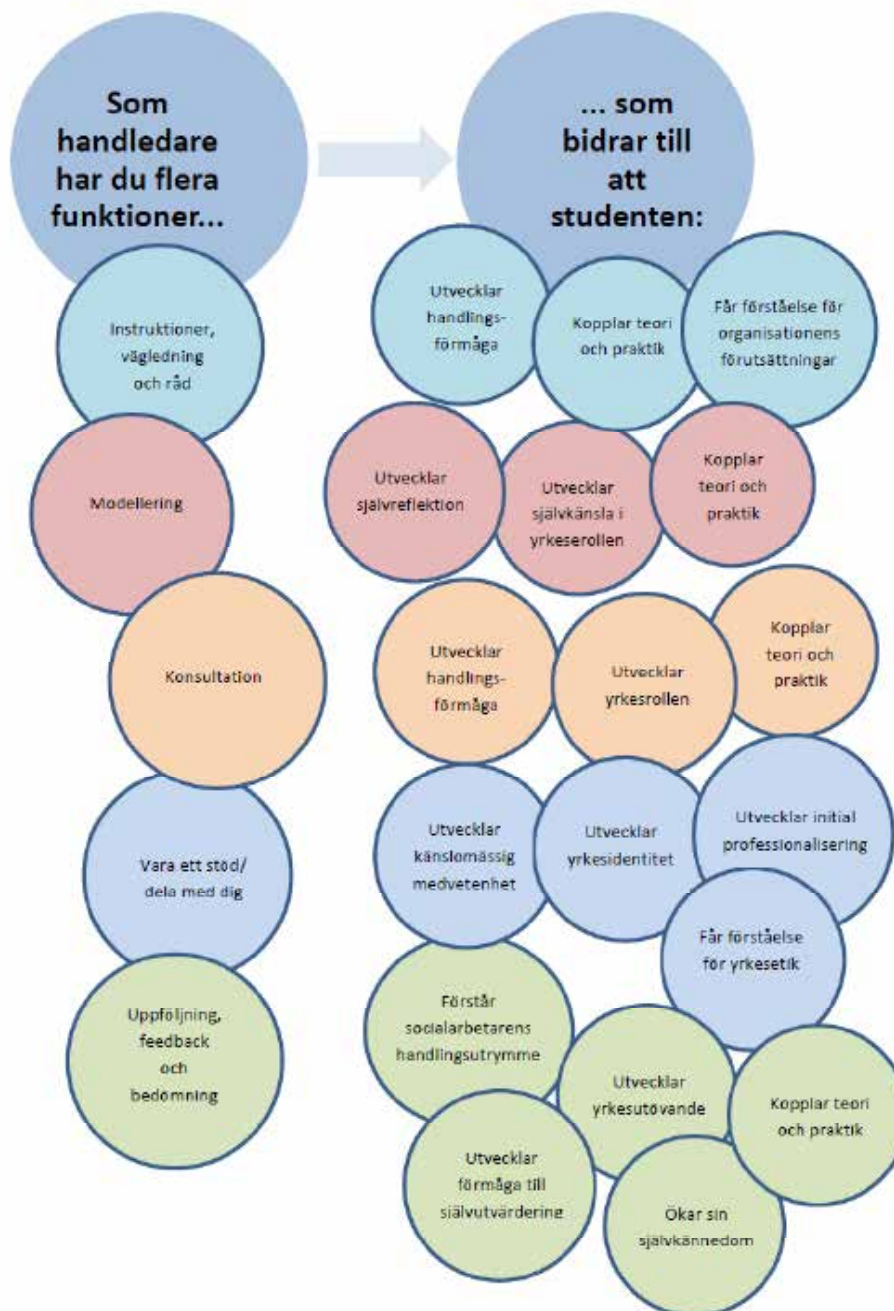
Som handledare har du flera funktioner...

... som bidrar till att studenten:

Instruktioner, vägledning och råd

Utvecklar handlingsförmåga

Kopplar teori och praktik

Får förståelse för organisationens förutsättningar

Modellering

Utvecklar självreflektion

Utvecklar självkänsla i yrkesrollen

Kopplar teori och praktik

Konsultation

Utvecklar handlingsförmåga

Utvecklar yrkesrollen

Kopplar teori och praktik

Vara ett stöd/ dela med dig

Utvecklar känslomässig medvetenhet

Utvecklar yrkesidentitet

Utvecklar initial professionalisering

Får förståelse för yrkesetik

Uppföljning, feedback och bedömning

Förstår socialarbetarens handlingsutrymme

Utvecklar yrkesutövande

Kopplar teori och praktik

Utvecklar förmåga till självutvärdering

Ökar sin självkännedom